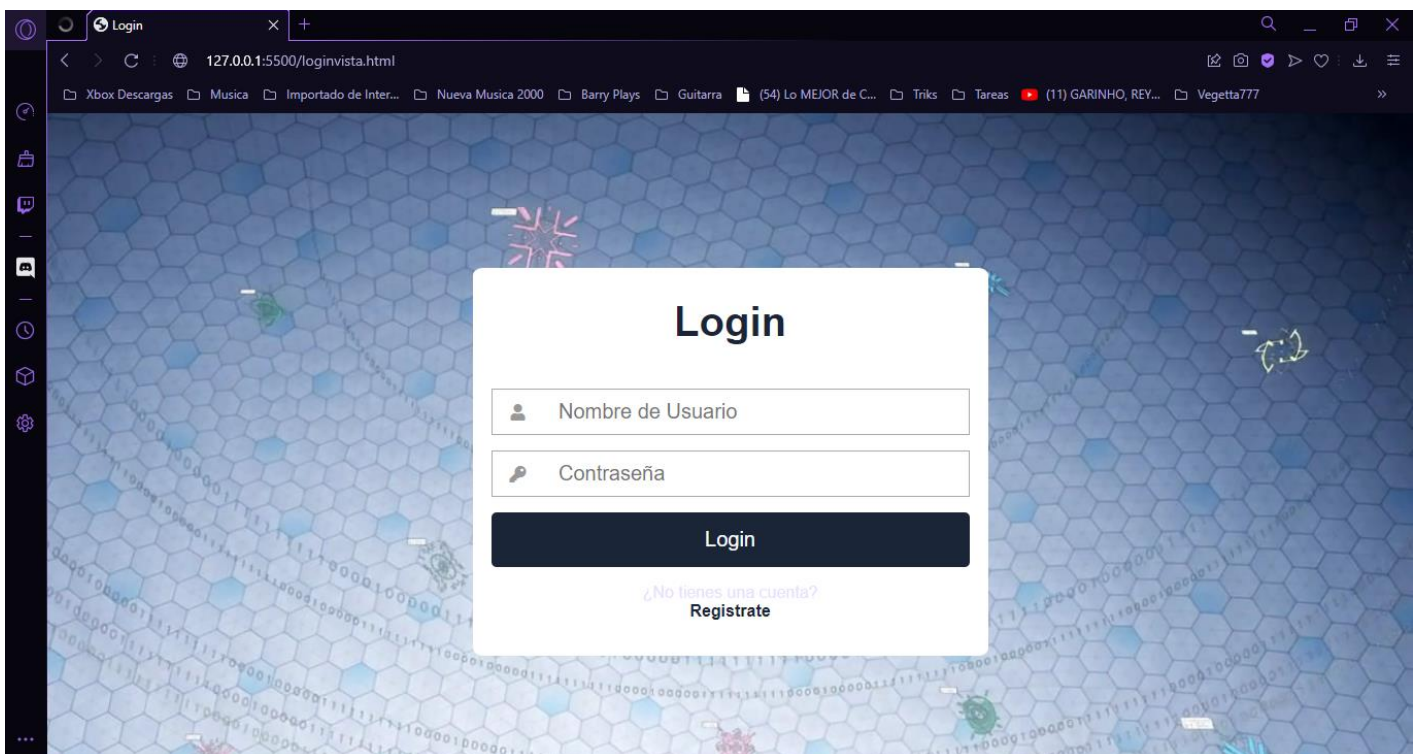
Login
127.0.0.1:5500/loginvista.html
Xbox Descargas Musica Importado de Inter... Nueva Musica 2000 Barry Plays Guitarra (54) Lo MEJOR de C... Triks Tareas (11) GARINHO, REY... Vegetta777

Login

Nombre de Usuario

Contraseña

Login

¿No tienes una cuenta?
Registrate